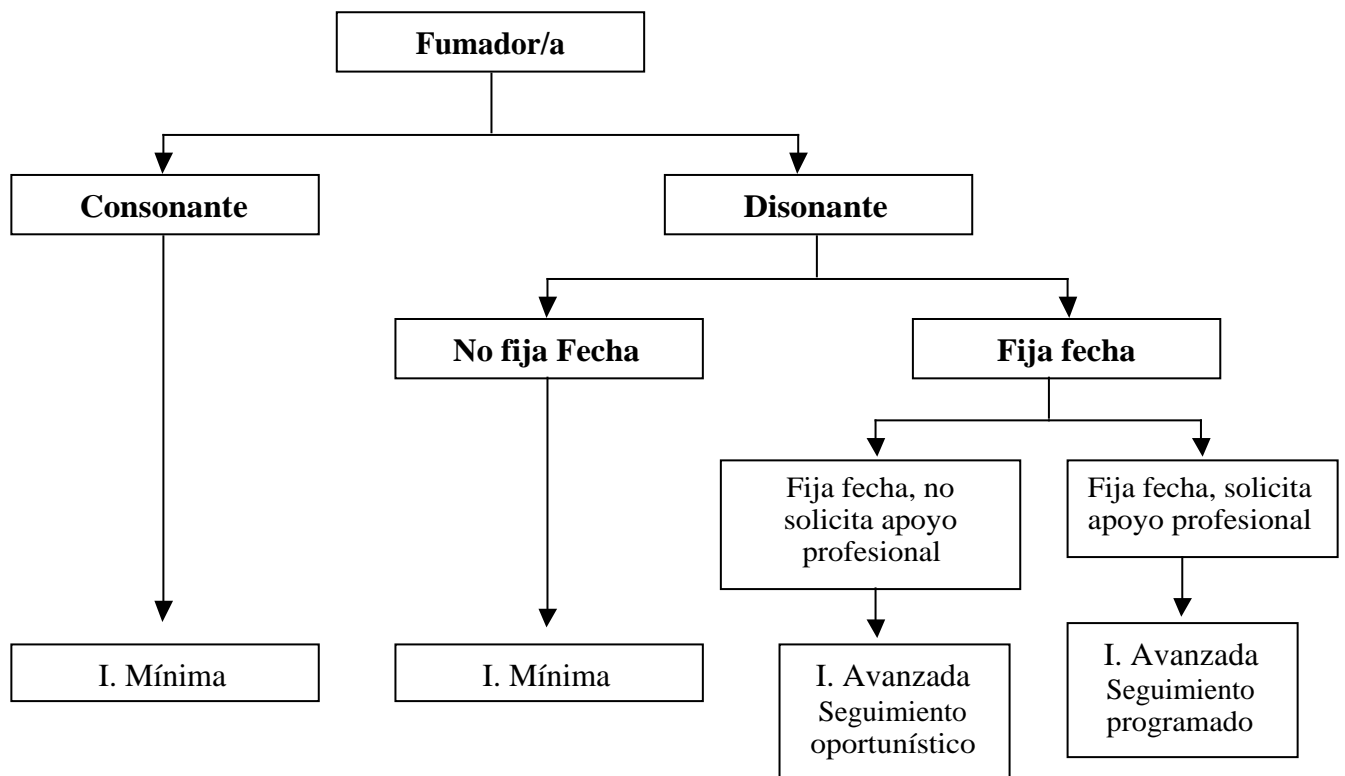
Fumador/a

Consonante

Disonante

No fija Fecha

Fija fecha

Fija fecha, no solicita apoyo profesional

Fija fecha, solicita apoyo profesional

I. Mínima

I. Mínima

I. Avanzada
Seguimiento oportunístico

I. Avanzada
Seguimiento programado